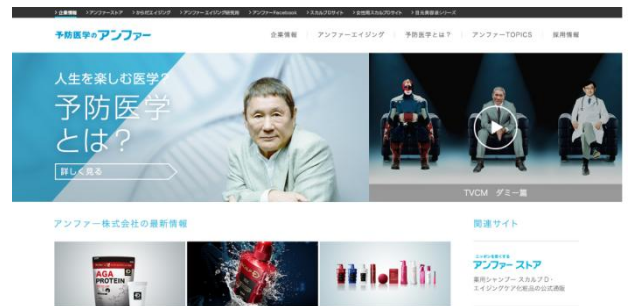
▸企業情報　▸アンファーストア　▸からだエイジング　▸アンファーエイジング研究所　▸アンファーFacebook　▸スカルプDサイト　▸女性用スカルプDサイト　▸目元美容液シリーズ

予防医学のアンファー

企業情報　アンファーエイジング　予防医学とは？　アンファーTOPICS　採用情報

人生を楽しむ医学
予防医学とは？

詳しく見る

TVCM　ダミー篇

アンファー株式会社の最新情報

AGA PROTEIN

関連サイト

アンファー ストア
薬用シャンプー・スカルプD・エイジングケア化粧品の公式通販